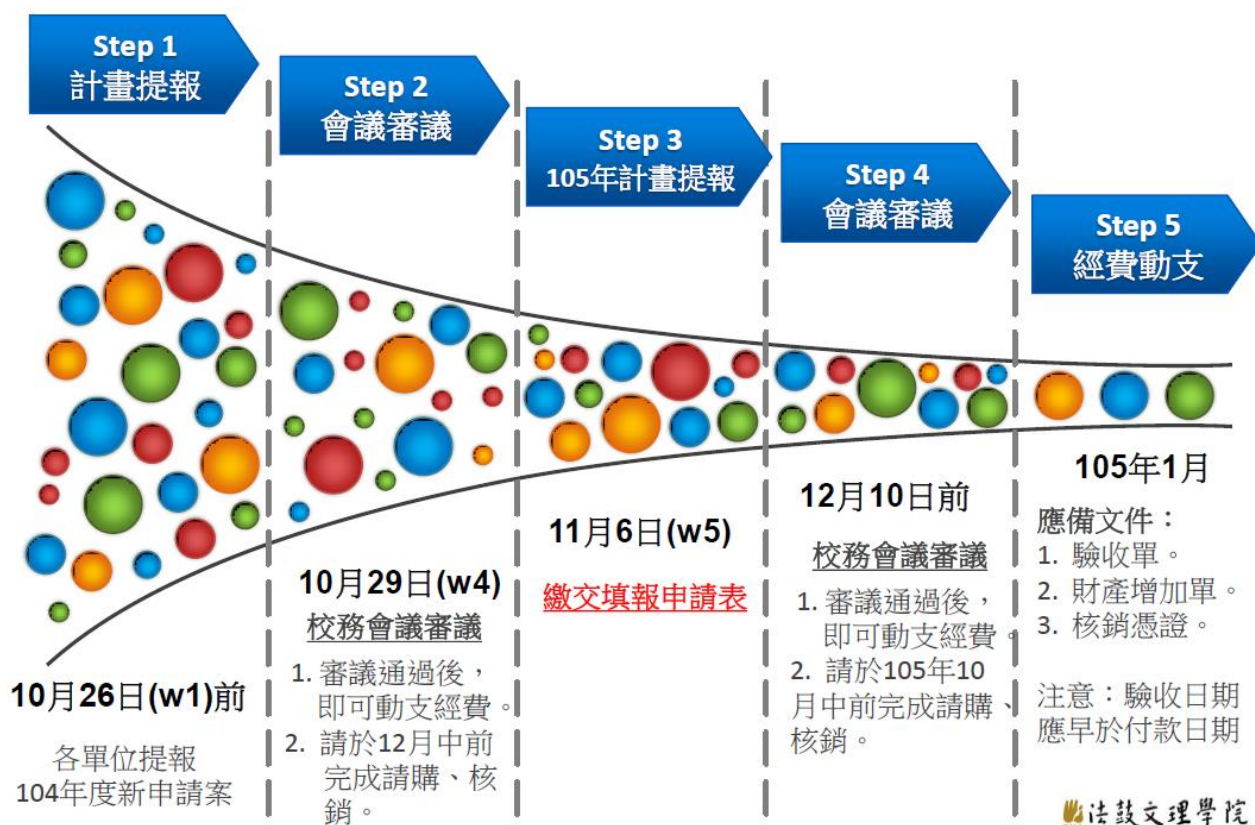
Step 1
計畫提報

Step 2
會議審議

Step 3
105年計畫提報

Step 4
會議審議

Step 5
經費動支

10月26日(w1)前

各單位提報
104年度新申請案

10月29日(w4)
校務會議審議
1. 審議通過後，即可動支經費。
2. 請於12月中前完成請購、核銷。

11月6日(w5)

繳交填報申請表

12月10日前
校務會議審議
1. 審議通過後，即可動支經費。
2. 請於105年10月中前完成請購、核銷。

105年1月
應備文件：
1. 驗收單。
2. 財產增加單。
3. 核銷憑證。

注意：驗收日期應早於付款日期

法鼓文理學院